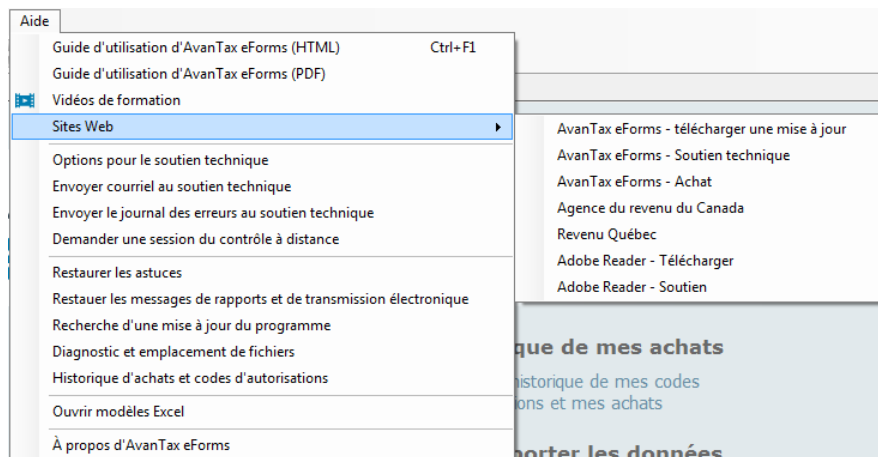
Aide

Guide d'utilisation d'AvanTax eForms (HTML) Ctrl+F1
Guide d'utilisation d'AvanTax eForms (PDF)
Vidéos de formation
Sites Web
Options pour le soutien technique
Envoyer courriel au soutien technique
Envoyer le journal des erreurs au soutien technique
Demander une session du contrôle à distance
Restaurer les astuces
Restauer les messages de rapports et de transmission électronique
Recherche d'une mise à jour du programme
Diagnostic et emplacement de fichiers
Historique d'achats et codes d'autorisations
Ouvrir modèles Excel
À propos d'AvanTax eForms

AvanTax eForms - télécharger une mise à jour
AvanTax eForms - Soutien technique
AvanTax eForms - Achat
Agence du revenu du Canada
Revenu Québec
Adobe Reader - Télécharger
Adobe Reader - Soutien

que de mes achats
historique de mes codes
ions et mes achats
porter les données